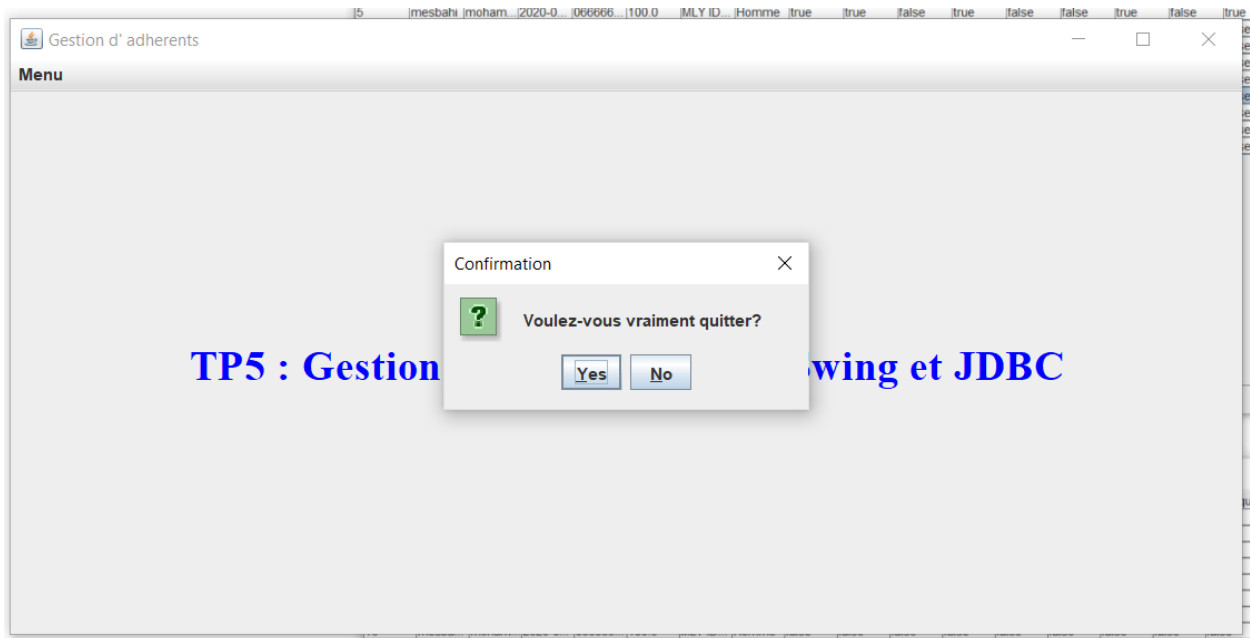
| 5 | mesbahi | moham... | 2020-0... | 066666... | 100.0 | MLY ID... | Homme | true | true | false | true | false | false | true | false | true |
|---|---|---|---|---|---|---|---|---|---|---|---|---|---|---|---|---|

Gestion d' adherents

Menu

TP5 : Gestion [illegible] swing et JDBC

Confirmation

?

Voulez-vous vraiment quitter?

Yes No